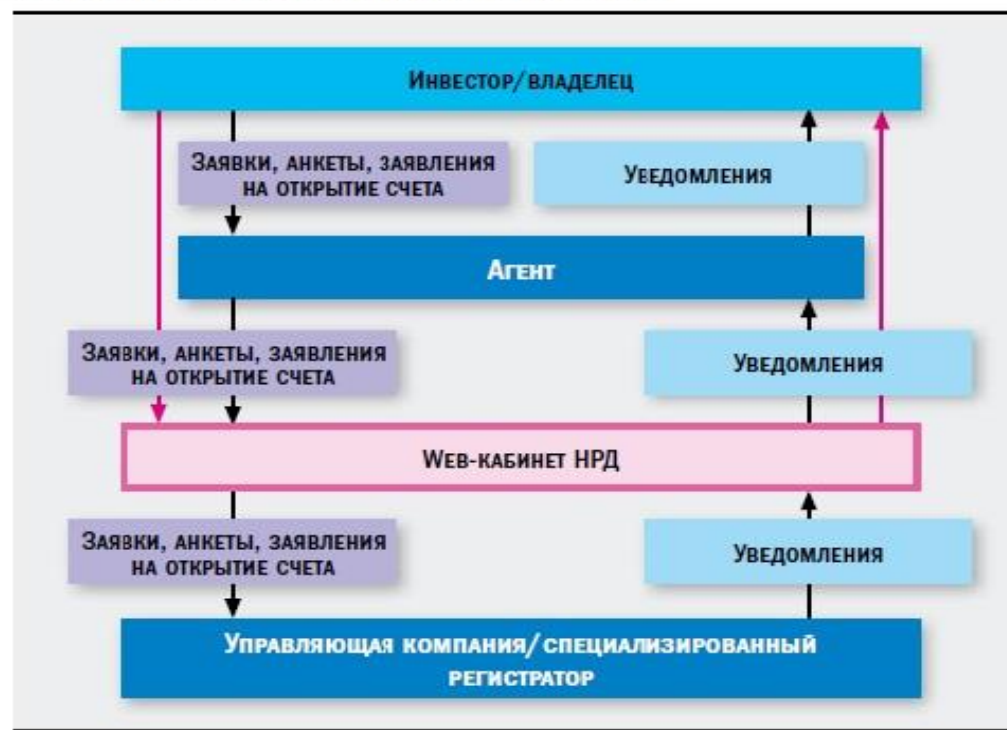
Инвестор/владелец

Заявки, анкеты, заявления на открытие счета

Уведомления

Агент

Заявки, анкеты, заявления на открытие счета

Уведомления

Web-кабинет НРД

Заявки, анкеты, заявления на открытие счета

Уведомления

Управляющая компания/специализированный регистратор